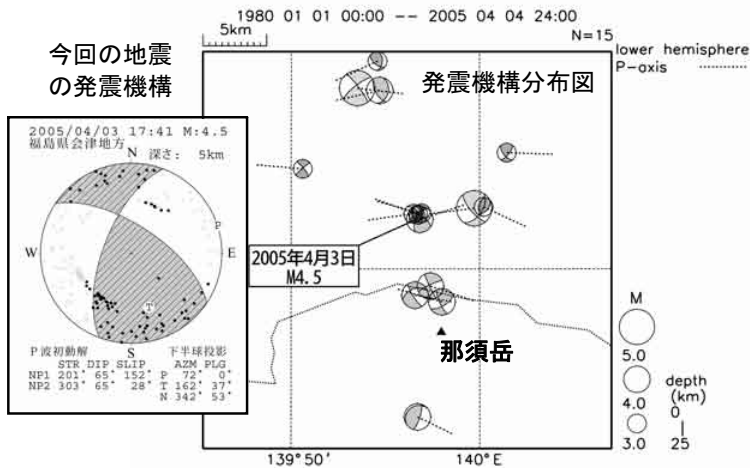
1980 01 01 00:00 -- 2005 04 04 24:00
5km
N=15
lower hemisphere
P-axis

今回の地震
の発震機構

発震機構分布図

2005/04/03 17:41 M:4.5
福島県会津地方
深さ: 5km

N
P
E
W
T
S

P波初動解
下半球投影

| | STR | DIP | SLIP | | AZM | PLG |
|---|---|---|---|---|---|---|
| NP1 | 201° | 65° | 152° | P | 72° | 0° |
| NP2 | 303° | 65° | 28° | T | 162° | 37° |
| | | | | N | 342° | 53° |

2005年4月3日
M4.5

那須岳

M
5.0
4.0
3.0
depth
(km)
0
25

139° 50'
140° E